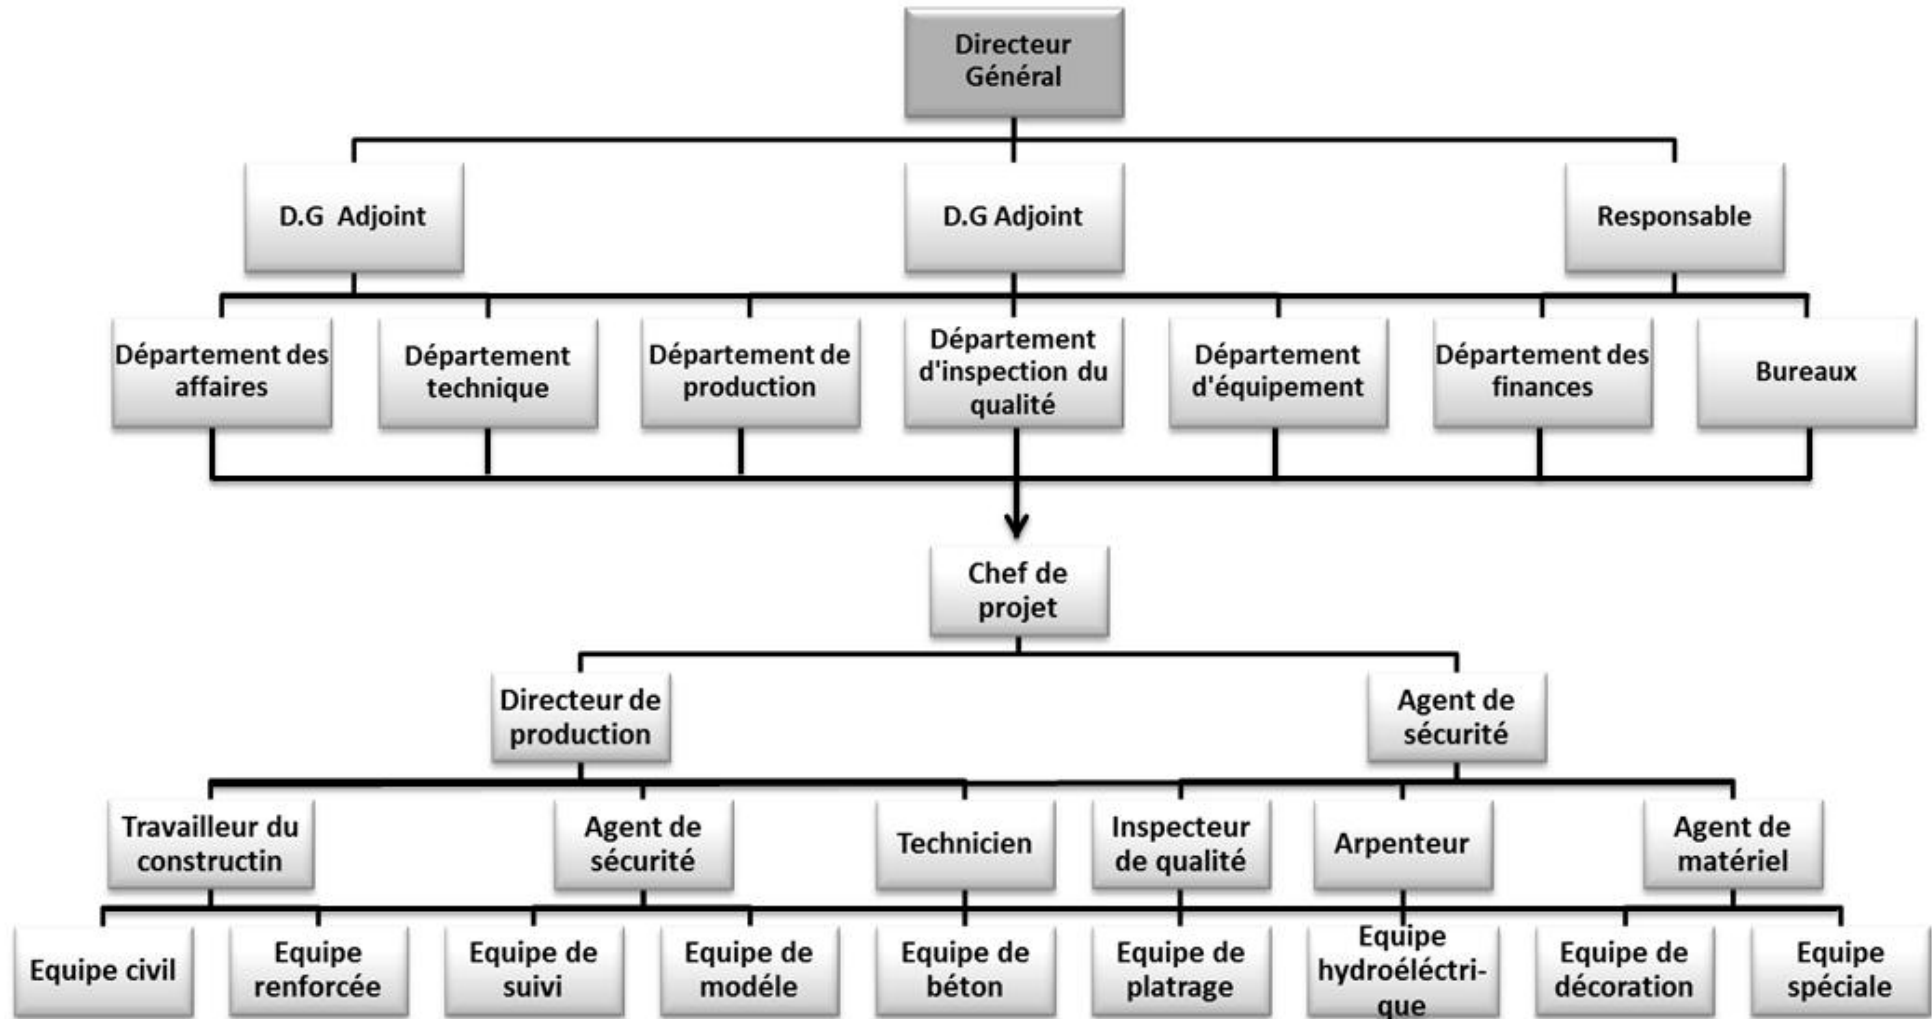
Directeur Général

D.G Adjoint

D.G Adjoint

Responsable

Département des affaires

Département technique

Département de production

Département d'inspection du qualité

Département d'équipement

Département des finances

Bureaux

Chef de projet

Directeur de production

Agent de sécurité

Travailleur du constructin

Agent de sécurité

Technicien

Inspecteur de qualité

Arpenteur

Agent de matériel

Equipe civil

Equipe renforcée

Equipe de suivi

Equipe de modéle

Equipe de béton

Equipe de platrage

Equipe hydroéléctrique

Equipe de décoration

Equipe spéciale